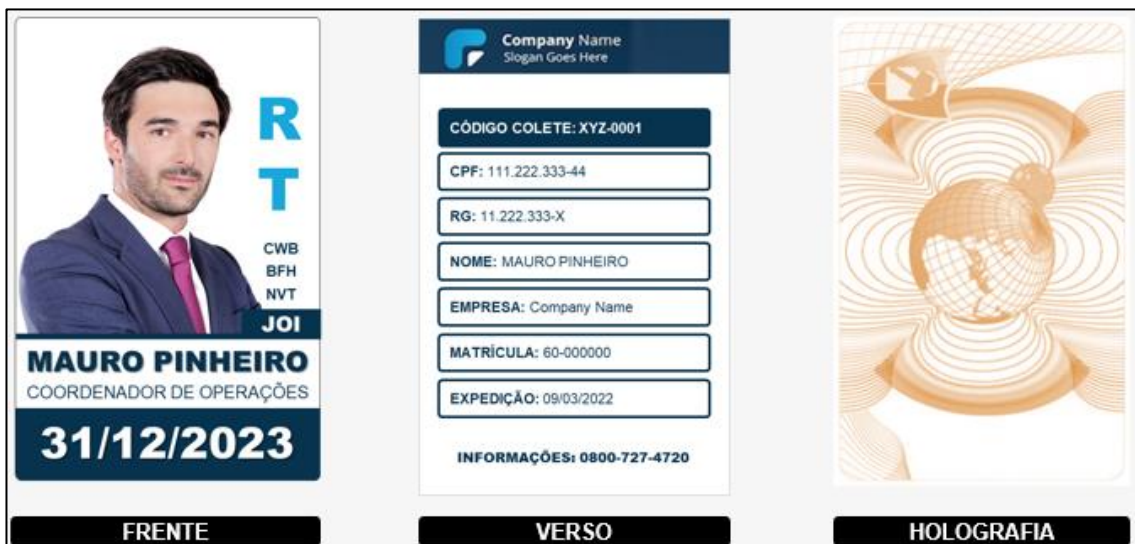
R
T
CWB
BFH
NVT
JOI
MAURO PINHEIRO
COORDENADOR DE OPERAÇÕES
31/12/2023

FRENTE

Company Name
Slogan Goes Here

CÓDIGO COLETE: XYZ-0001
CPF: 111.222.333-44
RG: 11.222.333-X
NOME: MAURO PINHEIRO
EMPRESA: Company Name
MATRÍCULA: 60-000000
EXPEDIÇÃO: 09/03/2022

INFORMAÇÕES: 0800-727-4720

VERSO

HOLOGRAFIA